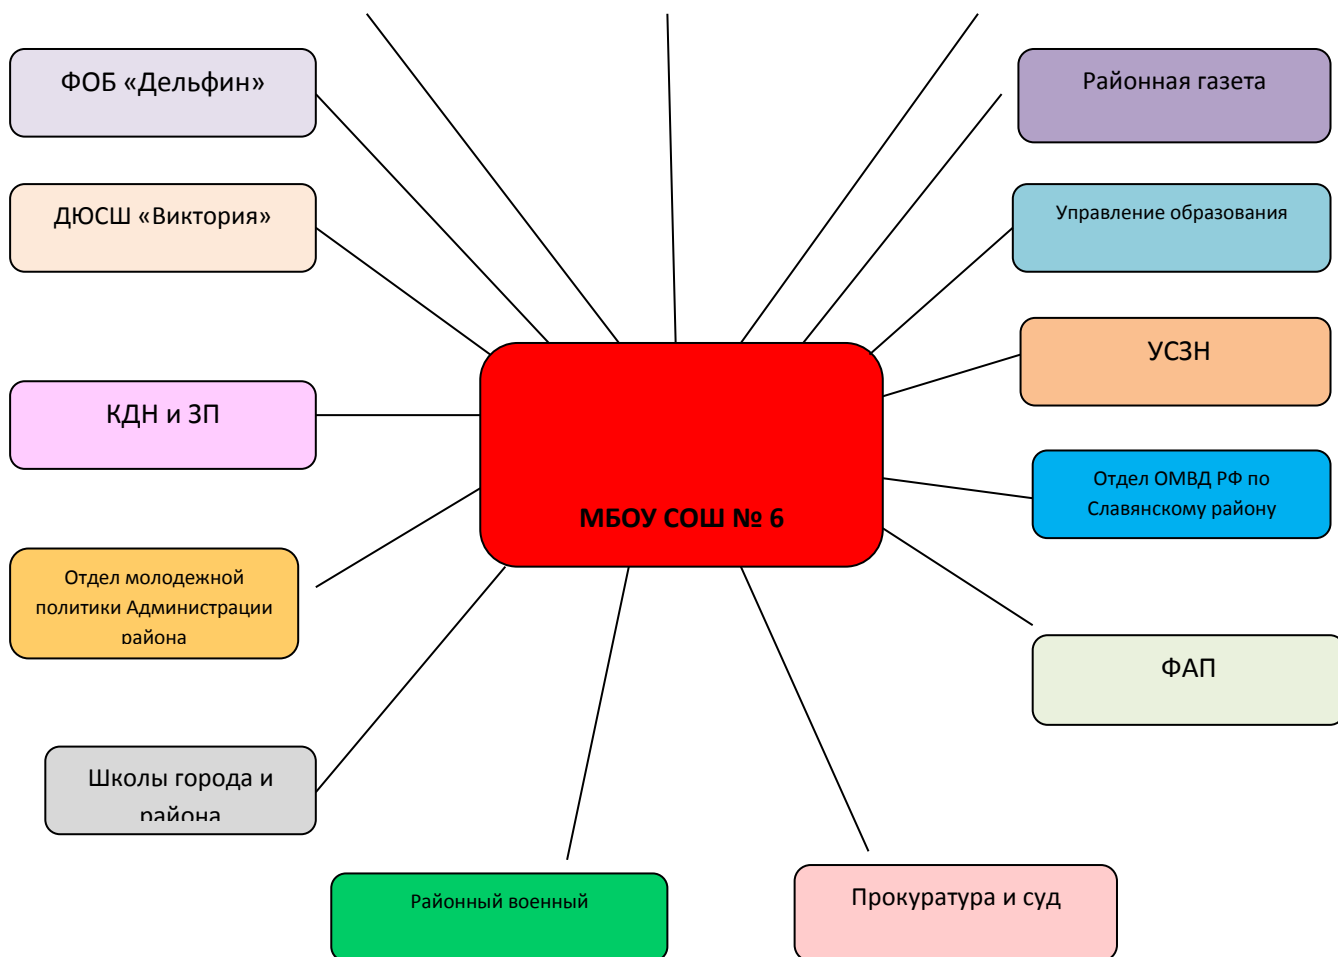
ФОБ «Дельфин»

Районная газета

ДЮСШ «Виктория»

Управление образования

УСЗН

КДН и ЗП

МБОУ СОШ № 6

Отдел ОМВД РФ по Славянскому району

Отдел молодежной политики Администрации района

ФАП

Школы города и района

Районный военный

Прокуратура и суд